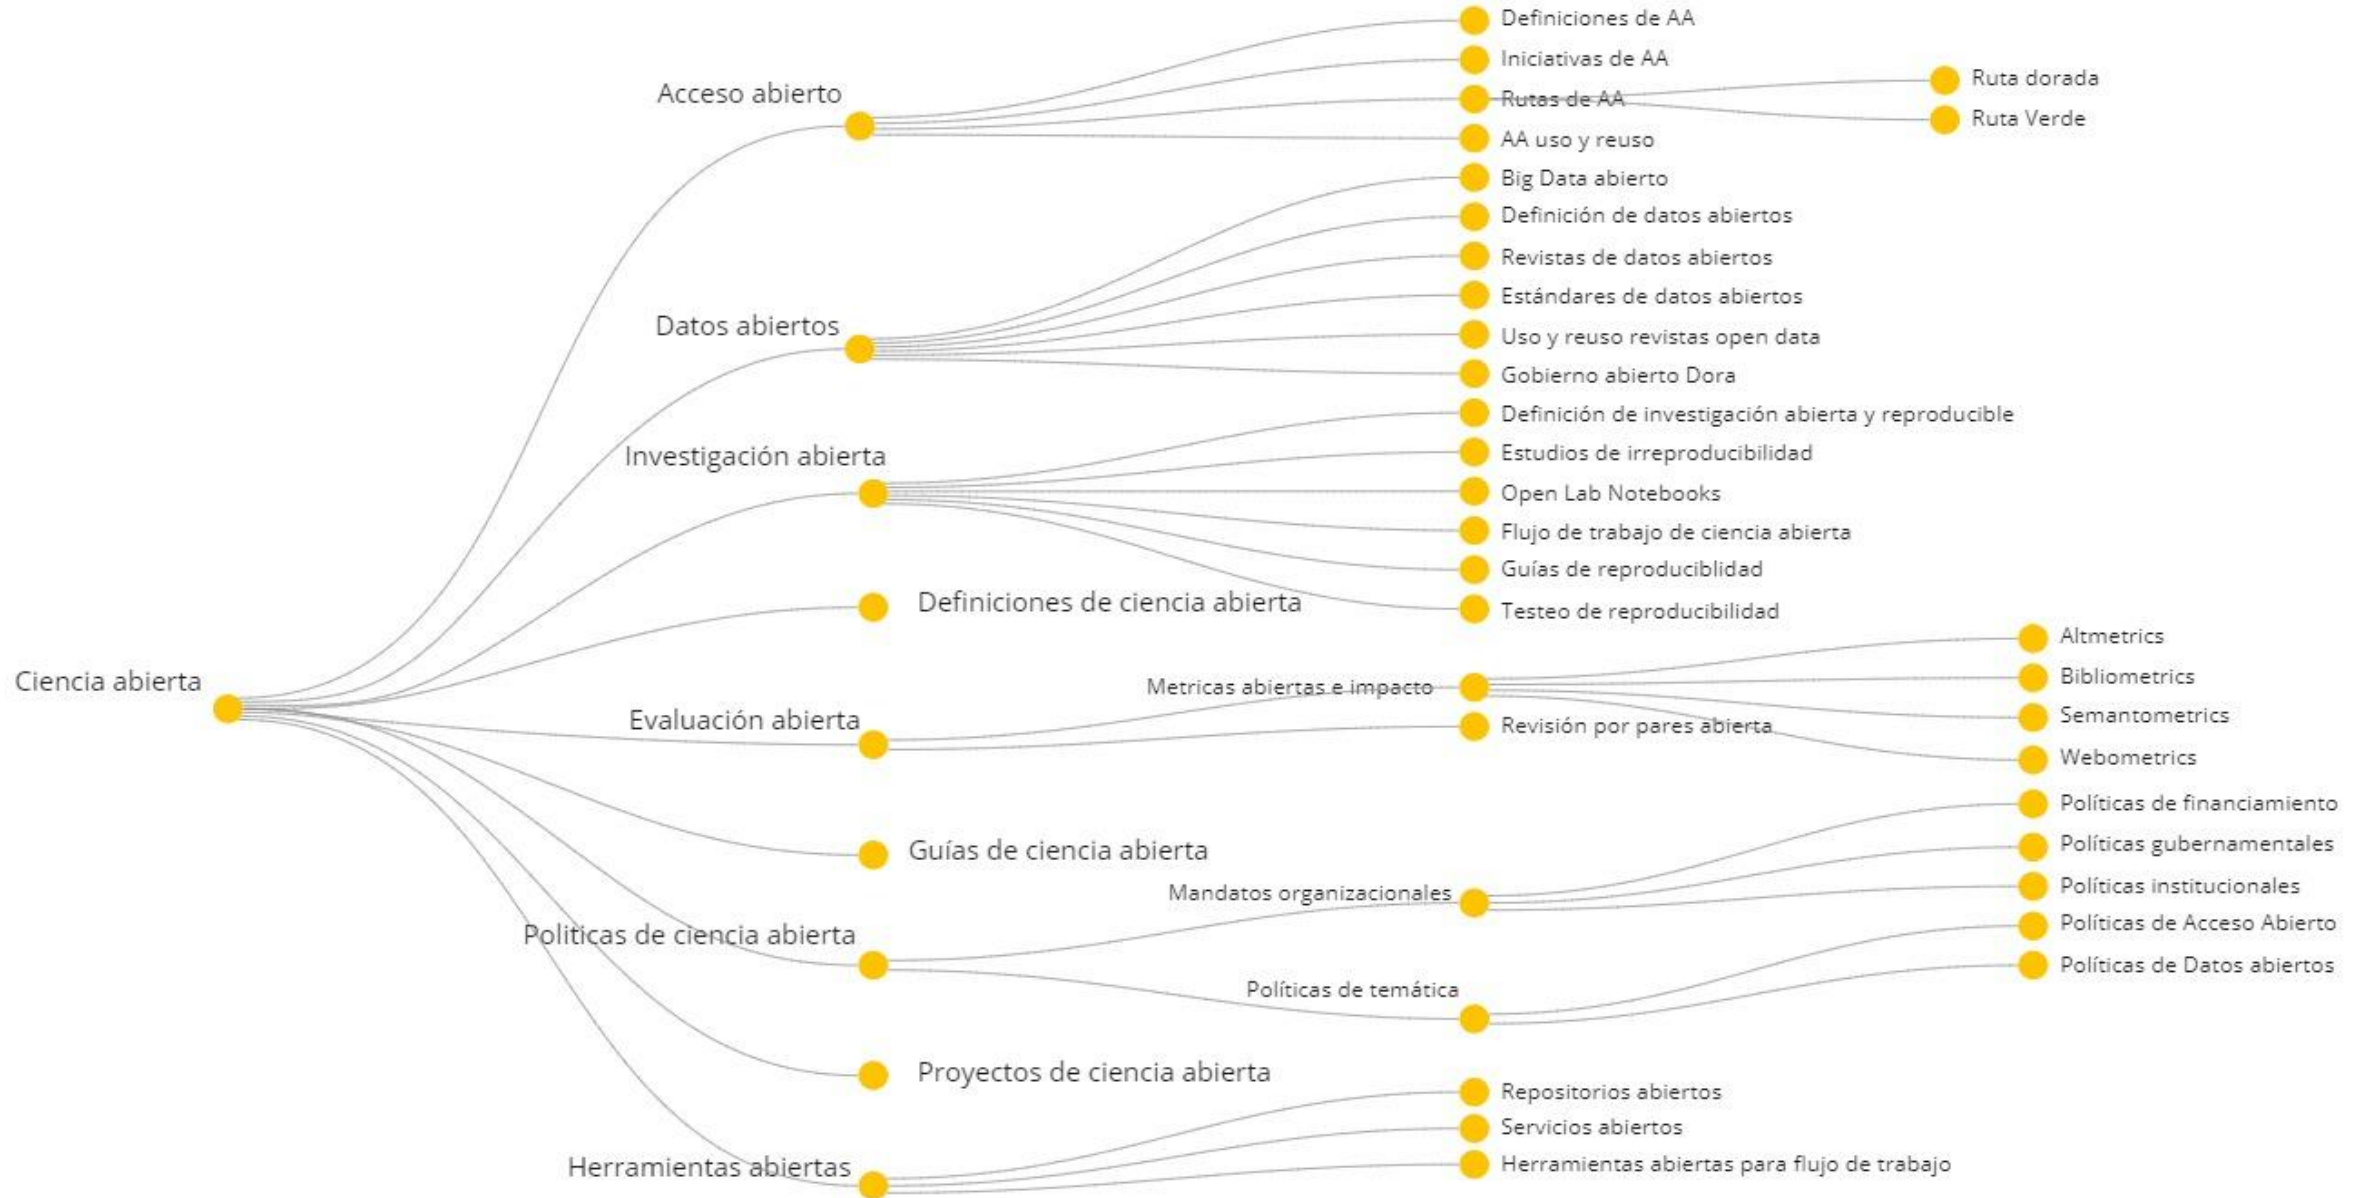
Ciencia abierta

Acceso abierto
Definiciones de AA
Iniciativas de AA
Rutas de AA
Ruta dorada
Ruta Verde
AA uso y reuso

Datos abiertos
Big Data abierto
Definición de datos abiertos
Revistas de datos abiertos
Estándares de datos abiertos
Uso y reuso revistas open data
Gobierno abierto Dora

Investigación abierta
Definición de investigación abierta y reproducible
Estudios de irreproducibilidad
Open Lab Notebooks
Flujo de trabajo de ciencia abierta
Guías de reproduciblidad
Testeo de reproducibilidad

Definiciones de ciencia abierta

Evaluación abierta
Metricas abiertas e impacto
Altmetrics
Bibliometrics
Semantometrics
Webometrics
Revisión por pares abierta

Guías de ciencia abierta

Politicas de ciencia abierta
Mandatos organizacionales
Políticas de financiamiento
Políticas gubernamentales
Políticas institucionales
Políticas de temática
Políticas de Acceso Abierto
Políticas de Datos abiertos

Proyectos de ciencia abierta

Herramientas abiertas
Repositorios abiertos
Servicios abiertos
Herramientas abiertas para flujo de trabajo